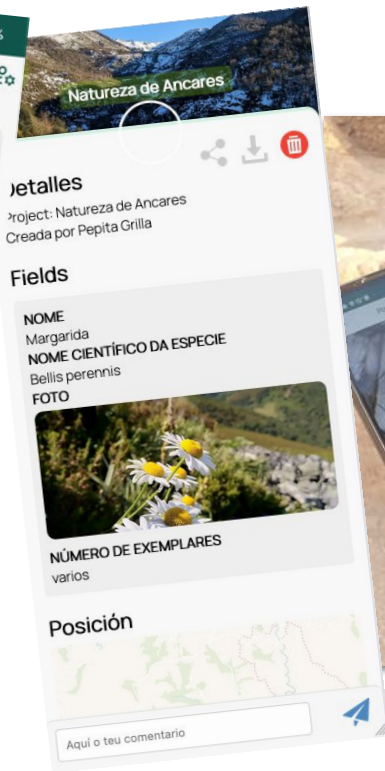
Natureza de Ancares

Detalles
Project: Natureza de Ancares
Creada por Pepita Grilla

Fields

NOME
Margarida
NOME CIENTÍFICO DA ESPECIE
Bellis perennis
FOTO

NÚMERO DE EXEMPLARES
varios

Posición

Aquí o teu comentario